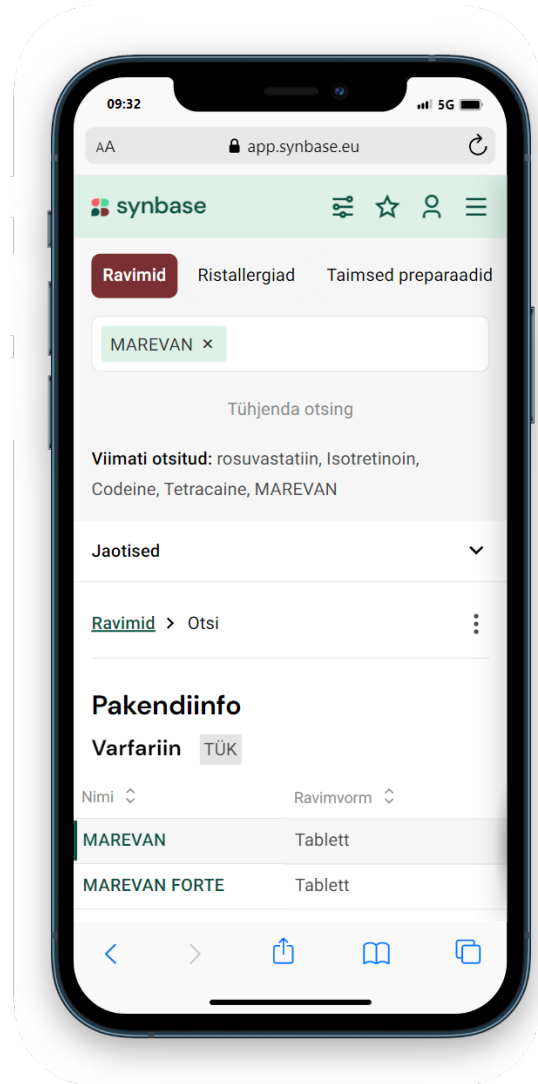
09:32
5G

AA app.synbase.eu

synbase

Ravimid Ristallergiad Taimsed preparaadid

MAREVAN ×

Tühjenda otsing

**Viimati otsitud:** rosuvastatiin, Isotretinoin, Codeine, Tetracaine, MAREVAN

Jaotised

Ravimid > Otsi

Pakendiinfo

Varfariin TÜK

| Nimi | Ravimvorm |
|---|---|
| MAREVAN | Tablett |
| MAREVAN FORTE | Tablett |